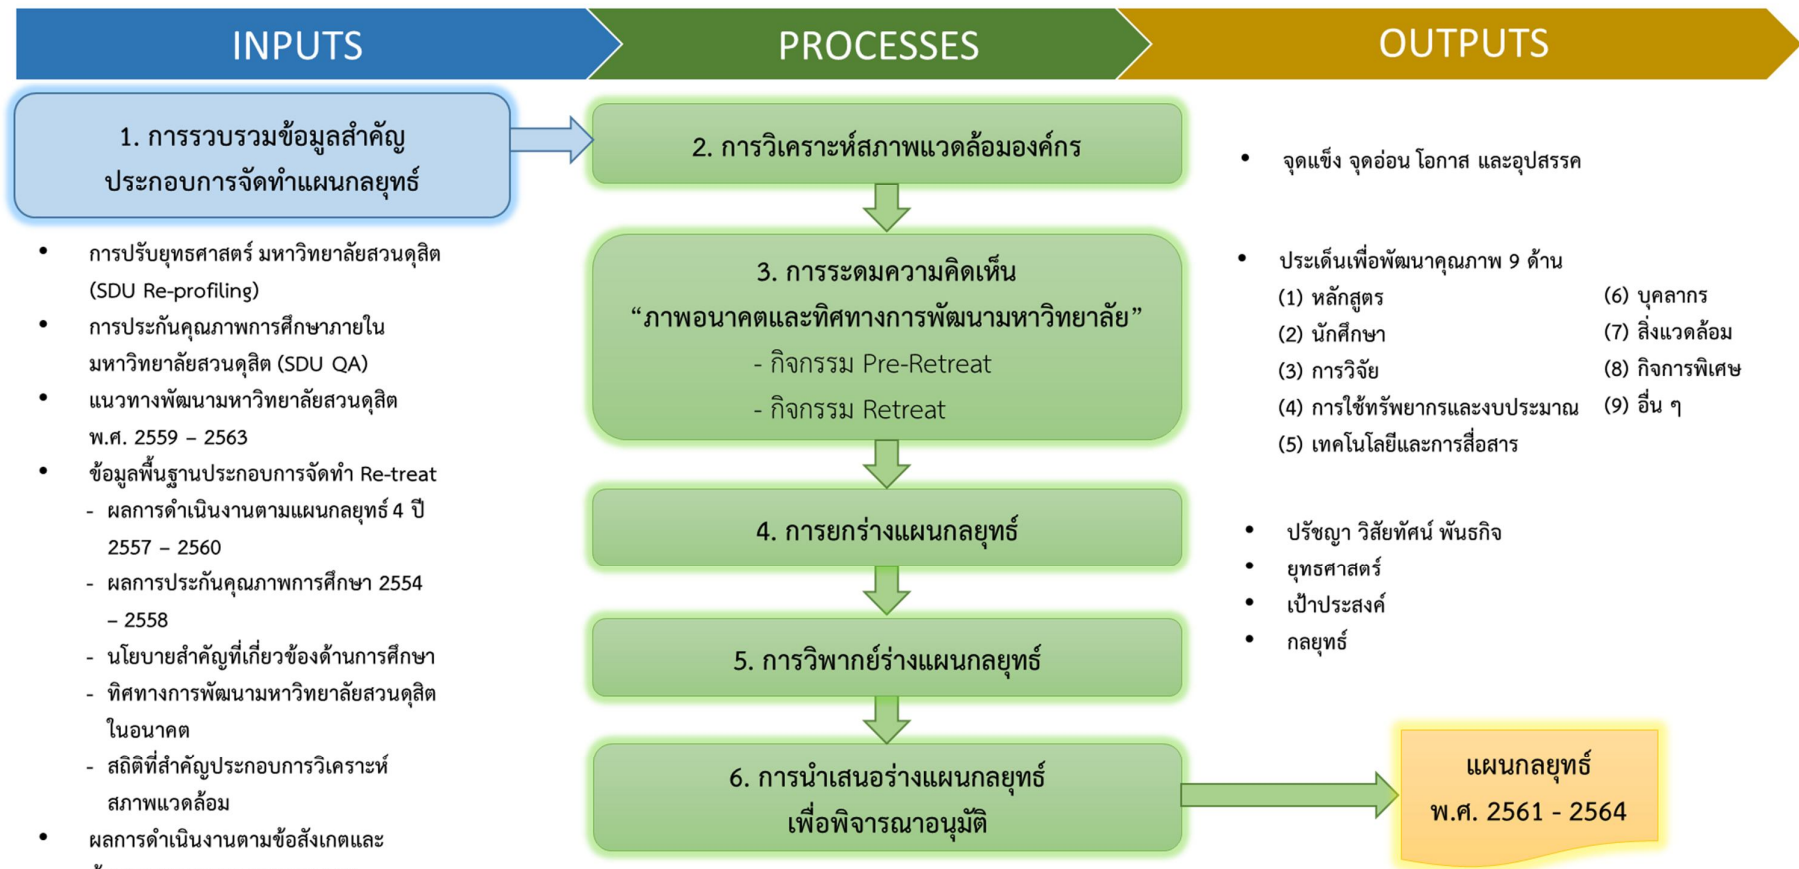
INPUTS

PROCESSES

OUTPUTS

1. การรวบรวมข้อมูลสำคัญประกอบการจัดทำแผนกลยุทธ์

- การปรับยุทธศาสตร์ มหาวิทยาลัยสวนดุสิต (SDU Re-profiling)
- การประกันคุณภาพการศึกษาภายในมหาวิทยาลัยสวนดุสิต (SDU QA)
- แนวทางพัฒนามหาวิทยาลัยสวนดุสิต พ.ศ. 2559 – 2563
- ข้อมูลพื้นฐานประกอบการจัดทำ Re-treat
  - ผลการดำเนินงานตามแผนกลยุทธ์ 4 ปี 2557 – 2560
  - ผลการประกันคุณภาพการศึกษา 2554 – 2558
  - นโยบายสำคัญที่เกี่ยวข้องด้านการศึกษา
  - ทิศทางการพัฒนามหาวิทยาลัยสวนดุสิตในอนาคต
  - สถิติที่สำคัญประกอบการวิเคราะห์สภาพแวดล้อม
- ผลการดำเนินงานตามข้อสังเกตและ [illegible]

2. การวิเคราะห์สภาพแวดล้อมองค์กร

3. การระดมความคิดเห็น “ภาพอนาคตและทิศทางการพัฒนามหาวิทยาลัย”
- กิจกรรม Pre-Retreat
- กิจกรรม Retreat

4. การยกร่างแผนกลยุทธ์

5. การวิพากย์ร่างแผนกลยุทธ์

6. การนำเสนอร่างแผนกลยุทธ์เพื่อพิจารณาอนุมัติ

- จุดแข็ง จุดอ่อน โอกาส และอุปสรรค

- ประเด็นเพื่อพัฒนาคุณภาพ 9 ด้าน
(1) หลักสูตร
(2) นักศึกษา
(3) การวิจัย
(4) การใช้ทรัพยากรและงบประมาณ
(5) เทคโนโลยีและการสื่อสาร
(6) บุคลากร
(7) สิ่งแวดล้อม
(8) กิจการพิเศษ
(9) อื่น ๆ

- ปรัชญา วิสัยทัศน์ พันธกิจ
- ยุทธศาสตร์
- เป้าประสงค์
- กลยุทธ์

แผนกลยุทธ์ พ.ศ. 2561 - 2564